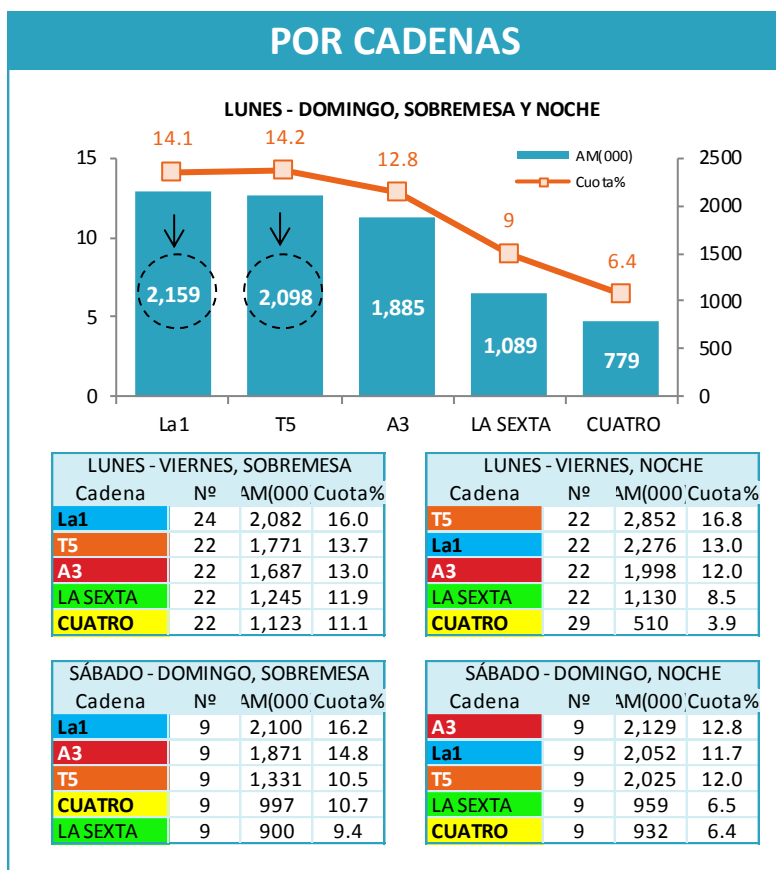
POR CADENAS

LUNES - DOMINGO, SOBREMESA Y NOCHE

AM(000)
Cuota%

15
10
5
0

2500
2000
1500
1000
500
0

14.1
14.2
12.8
9
6.4

2,159
2,098
1,885
1,089
779

La1
T5
A3
LA SEXTA
CUATRO

| LUNES - VIERNES, SOBREMESA | | | |
|---|---|---|---|
| Cadena | Nº | AM(000 | Cuota% |
| La1 | 24 | 2,082 | 16.0 |
| T5 | 22 | 1,771 | 13.7 |
| A3 | 22 | 1,687 | 13.0 |
| LA SEXTA | 22 | 1,245 | 11.9 |
| CUATRO | 22 | 1,123 | 11.1 |

| LUNES - VIERNES, NOCHE | | | |
|---|---|---|---|
| Cadena | Nº | AM(000 | Cuota% |
| T5 | 22 | 2,852 | 16.8 |
| La1 | 22 | 2,276 | 13.0 |
| A3 | 22 | 1,998 | 12.0 |
| LA SEXTA | 22 | 1,130 | 8.5 |
| CUATRO | 29 | 510 | 3.9 |

| SÁBADO - DOMINGO, SOBREMESA | | | |
|---|---|---|---|
| Cadena | Nº | AM(000 | Cuota% |
| La1 | 9 | 2,100 | 16.2 |
| A3 | 9 | 1,871 | 14.8 |
| T5 | 9 | 1,331 | 10.5 |
| CUATRO | 9 | 997 | 10.7 |
| LA SEXTA | 9 | 900 | 9.4 |

| SÁBADO - DOMINGO, NOCHE | | | |
|---|---|---|---|
| Cadena | Nº | AM(000 | Cuota% |
| A3 | 9 | 2,129 | 12.8 |
| La1 | 9 | 2,052 | 11.7 |
| T5 | 9 | 2,025 | 12.0 |
| LA SEXTA | 9 | 959 | 6.5 |
| CUATRO | 9 | 932 | 6.4 |